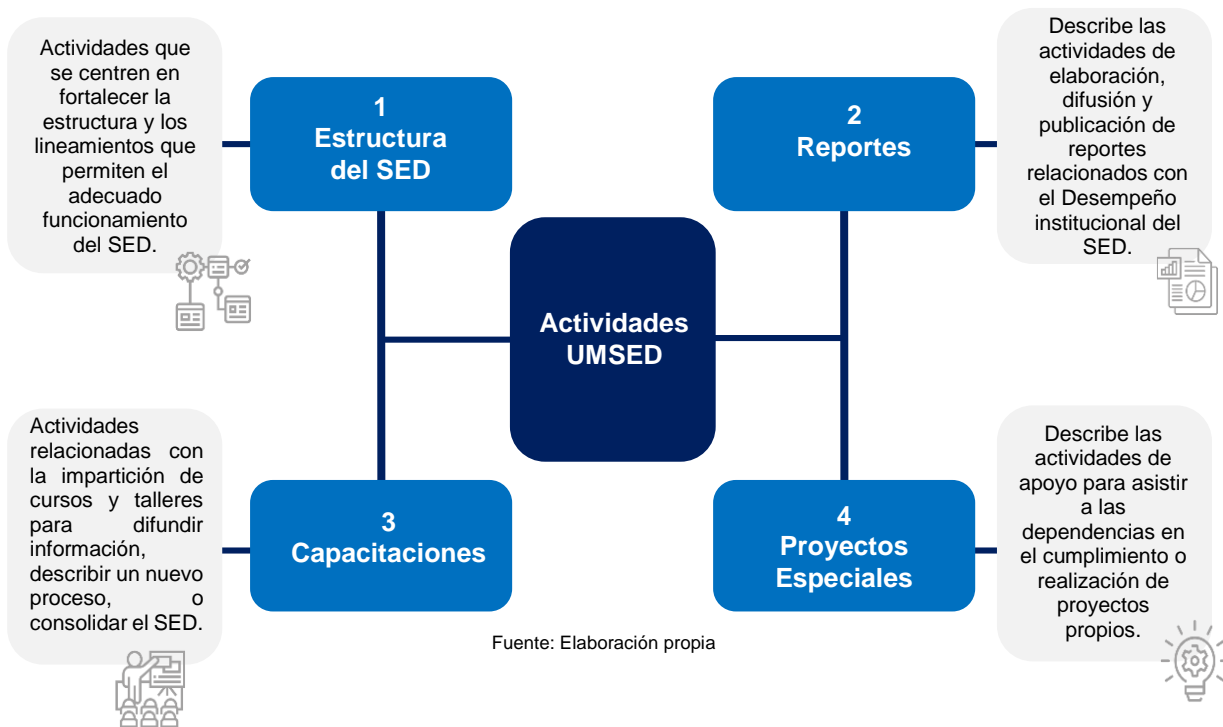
Actividades que se centren en fortalecer la estructura y los lineamientos que permiten el adecuado funcionamiento del SED.

1
Estructura del SED

2
Reportes

Describe las actividades de elaboración, difusión y publicación de reportes relacionados con el Desempeño institucional del SED.

Actividades UMSED

Actividades relacionadas con la impartición de cursos y talleres para difundir información, describir un nuevo proceso, o consolidar el SED.

3
Capacitaciones

4
Proyectos Especiales

Describe las actividades de apoyo para asistir a las dependencias en el cumplimiento o realización de proyectos propios.

Fuente: Elaboración propia